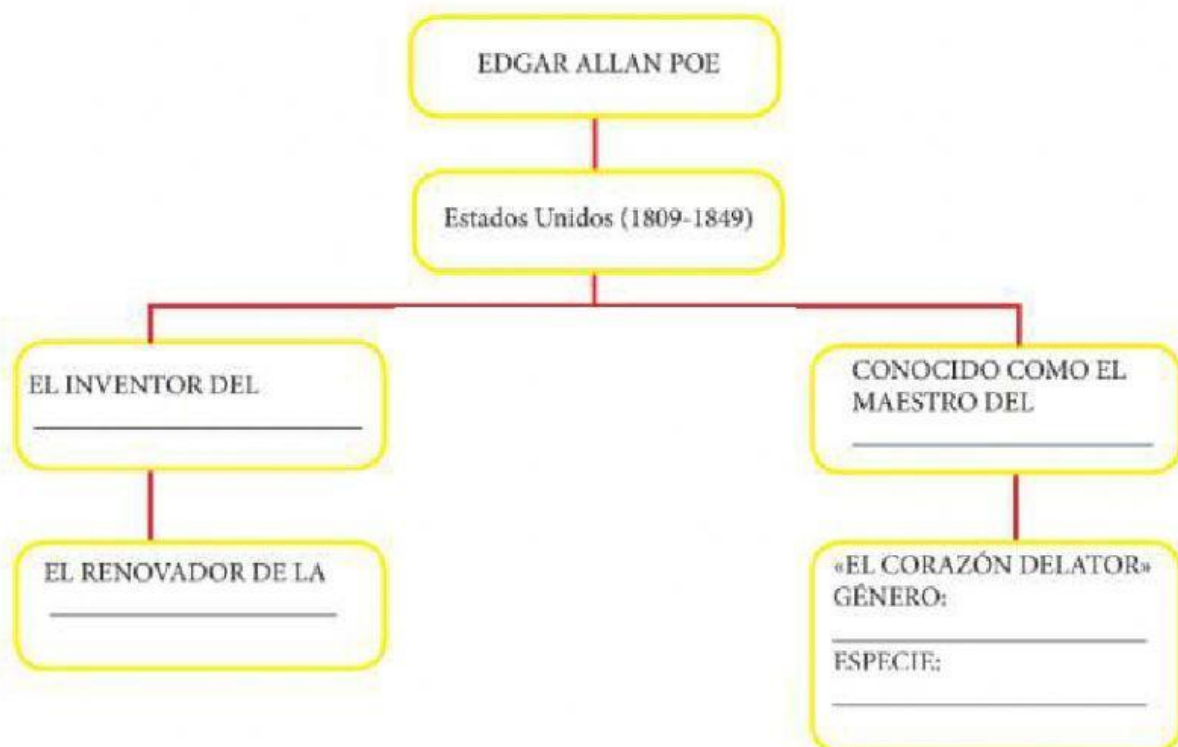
EDGAR ALLAN POE

Estados Unidos (1809-1849)

EL INVENTOR DEL
______________

EL RENOVADOR DE LA
______________

CONOCIDO COMO EL MAESTRO DEL
______________

«EL CORAZÓN DELATOR»
GÉNERO:
______________
ESPECIE:
______________